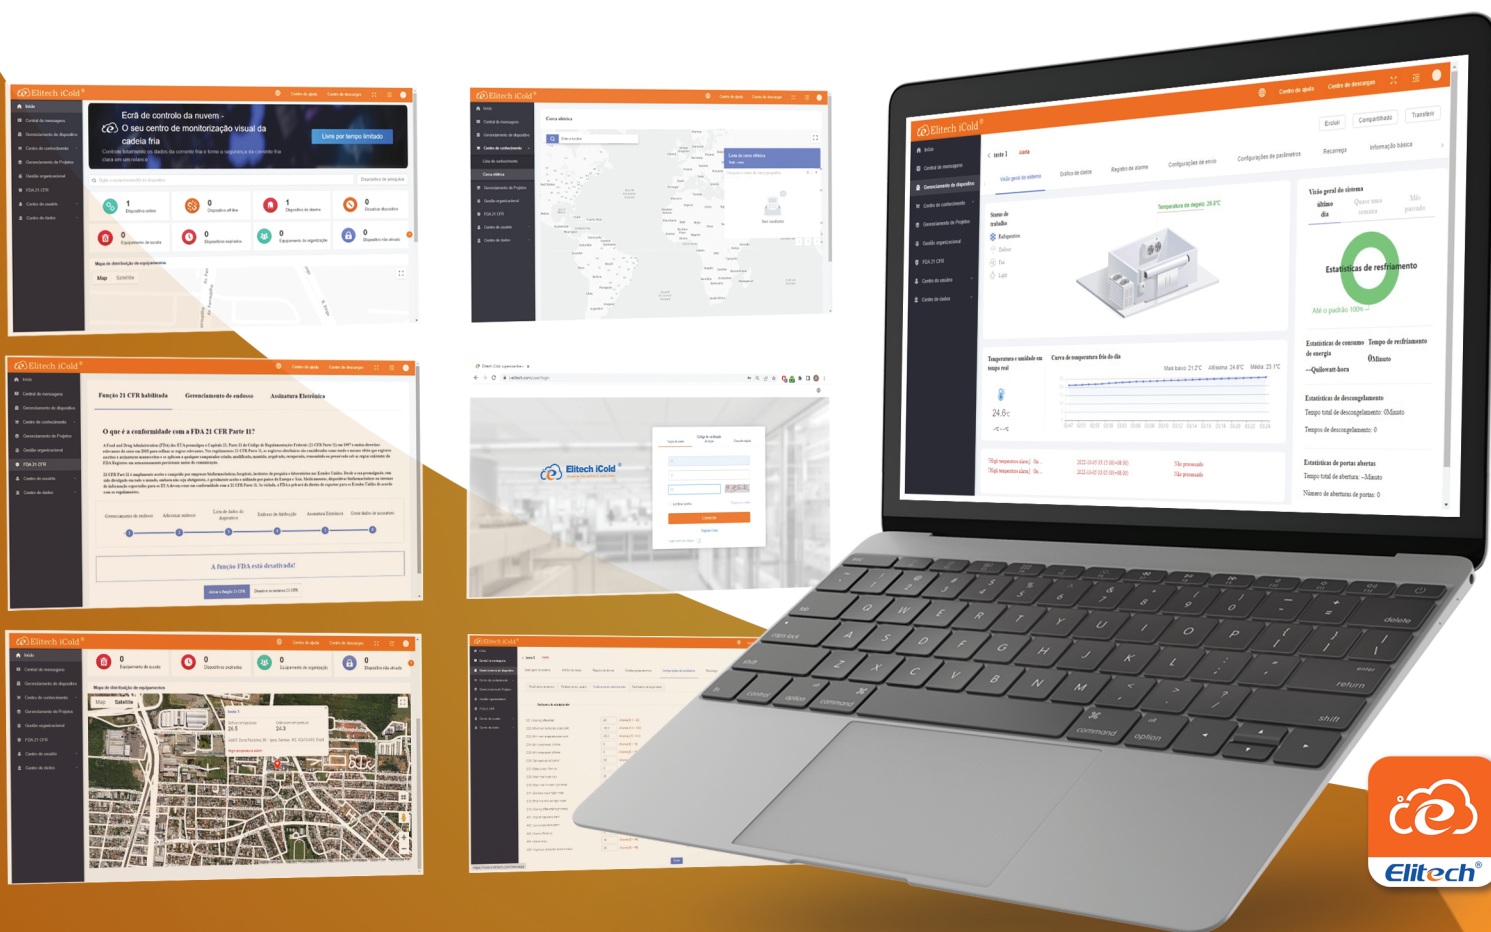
Elitech iCold

Ecrã de controlo da nuvem -
O seu centro de monitorização visual da cadeia fria

Livre por tempo limitado

Mapa de distribuição de equipamentos

Map Satellite

Carta elétrica

Função 21 CFR habilitada Gerenciamento de endosso Assinatura Eletrônica

O que é a conformidade com a FDA 21 CFR Parte 11?

A função FDA está desativada!

Elitech iCold

Visão geral do sistema

Temperatura de degelo: 26.8°C

Estatísticas de resfriamento

Curva de temperatura fria do dia

Estatísticas de consumo de energia

Tempo de resfriamento

Estatísticas de descongelamento

Estatísticas de portas abertas

Elitech